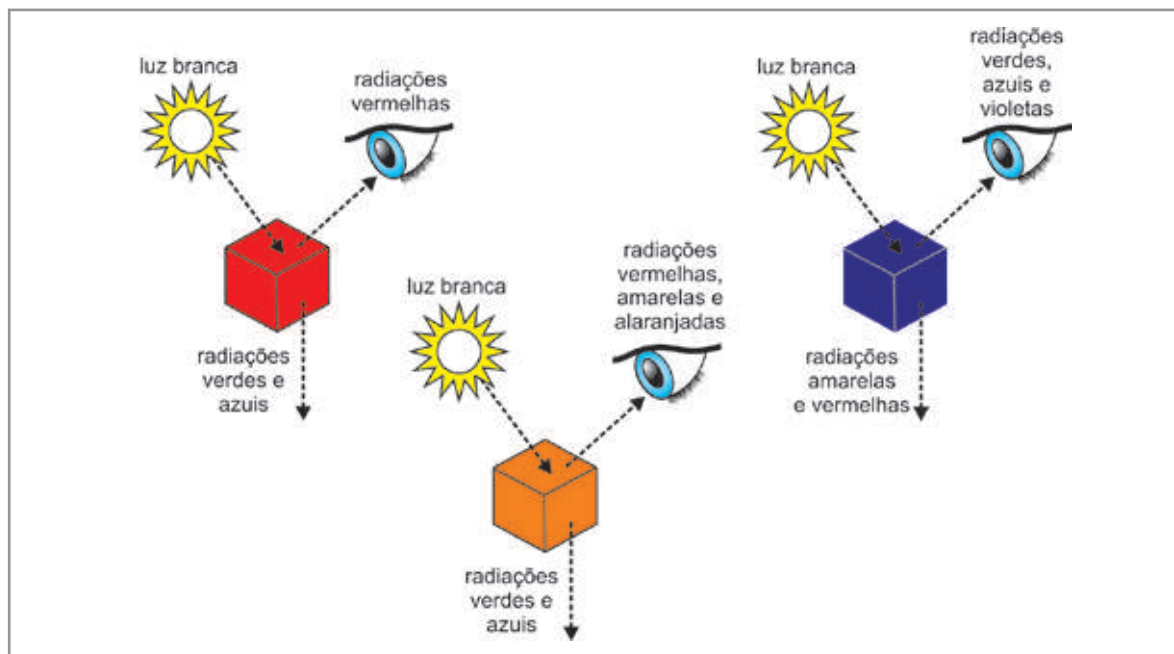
luz branca

radiações vermelhas

radiações verdes e azuis

luz branca

radiações vermelhas, amarelas e alaranjadas

radiações verdes e azuis

luz branca

radiações verdes, azuis e violetas

radiações amarelas e vermelhas